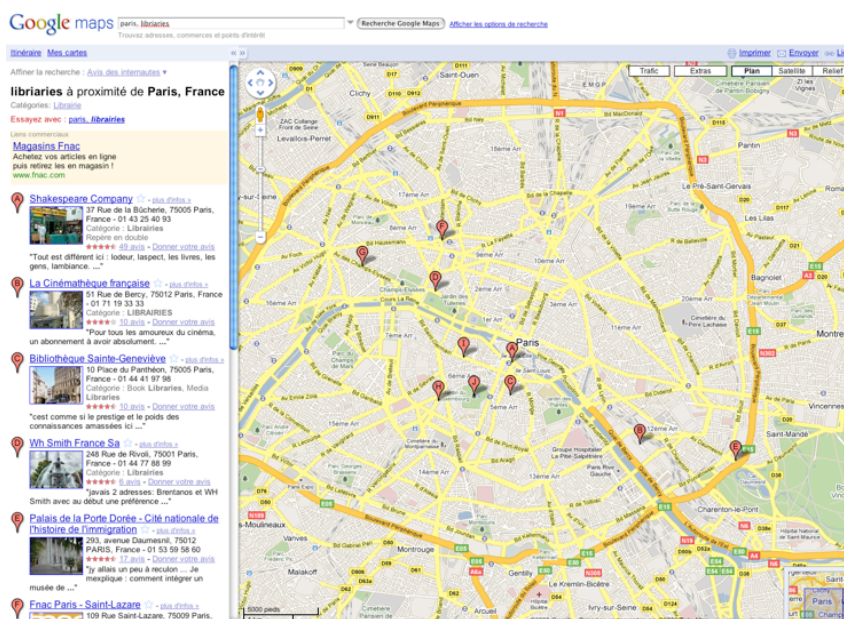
Google maps

paris, librairies

Trouvez adresses, commerces et points d'intérêt

Recherche Google Maps

Afficher les options de recherche

Itinéraire Mes cartes

Imprimer Envoyer

Affiner la recherche : Avis des internautes

librairies à proximité de Paris, France

Catégories: Librairie

Essayez avec : paris, librairies

Liens commerciaux

Magasins Fnac

Achetez vos articles en ligne puis retirez les en magasin !

www.fnac.com

A Shakespeare Company - plus d'infos »

37 Rue de la Bûcherie, 75005 Paris, France - 01 43 25 40 93

Catégorie : Librairies

Repère en double

49 avis - Donner votre avis

"Tout est différent ici : lodeur, laspect, les livres, les gens, lambiance. ..."

B La Cinémathèque française - plus d'infos »

51 Rue de Bercy, 75012 Paris, France - 01 71 19 33 33

Catégorie : LIBRAIRIES

10 avis - Donner votre avis

"Pour tous les amoureux du cinéma, un abonnement à avoir absolument. ..."

C Bibliothèque Sainte-Geneviève - plus d'infos »

10 Place du Panthéon, 75005 Paris, France - 01 44 41 97 98

Catégorie : Book Librairies, Media Libraries

10 avis - Donner votre avis

"cest comme si le prestige et le poids des connaissances amassées ici ..."

D Wh Smith France Sa - plus d'infos »

248 Rue de Rivoli, 75001 Paris, France - 01 44 77 88 99

Catégorie : Librairies

6 avis - Donner votre avis

"javais 2 adresses: Brentanos et WH Smith avec au début une préférence ..."

E Palais de la Porte Dorée - Cité nationale de l'histoire de l'immigration - plus d'infos »

293, avenue Daumesnil, 75012 PARIS, France - 01 53 59 58 60

17 avis - Donner votre avis

"jy allais un peu à reculon ... Je mexplique : comment intégrer un musée de ..."

F Fnac Paris - Saint-Lazare - plus d'infos »

109 Rue Saint-Lazare, 75009 Paris,

Trafic Extras Plan Satellite Relief

Saint-Ouen Clichy Levallois-Perret Paris 17ème Arr 18ème Arr 19ème Arr 8ème Arr 9ème Arr 10ème Arr 2ème Arr 3ème Arr 11ème Arr 20ème Arr 1er Arr 4ème Arr 6ème Arr 5ème Arr 7ème Arr 15ème Arr 14ème Arr 13ème Arr 12ème Arr Pantin Le Pré-Saint-Gervais Les Lilas Bagnolet Montreuil Vincennes Saint-Mandé Charenton-le-Pont Ivry-sur-Seine Le Kremlin-Bicêtre Gentilly Montrouge Malakoff Issy-les-Moulineaux Champs-Elysées Cimetière du Père Lachaise

5000 pieds